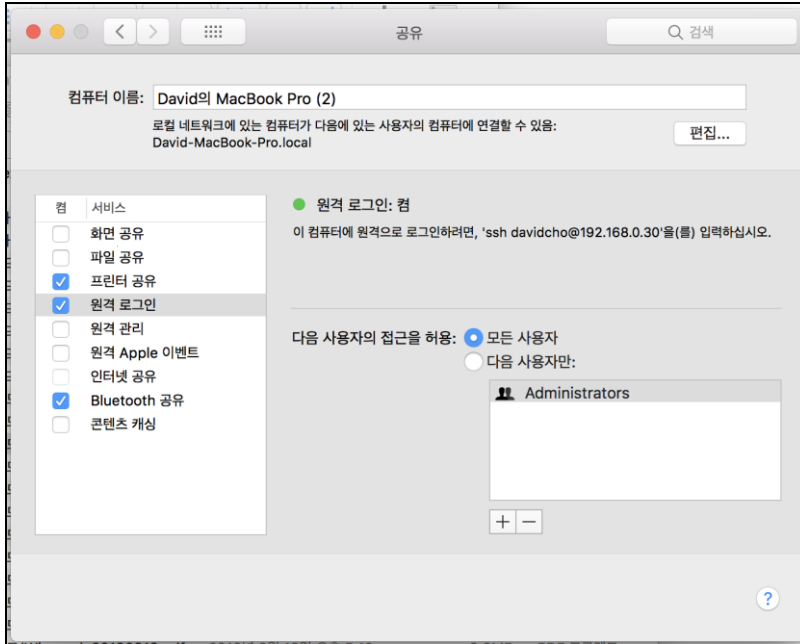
공유

검색

컴퓨터 이름: David의 MacBook Pro (2)

로컬 네트워크에 있는 컴퓨터가 다음에 있는 사용자의 컴퓨터에 연결할 수 있음:
David-MacBook-Pro.local

편집...

| 켬 | 서비스 |
|---|---|
| ☐ | 화면 공유 |
| ☐ | 파일 공유 |
| ☑ | 프린터 공유 |
| ☑ | 원격 로그인 |
| ☐ | 원격 관리 |
| ☐ | 원격 Apple 이벤트 |
| ☐ | 인터넷 공유 |
| ☑ | Bluetooth 공유 |
| ☐ | 콘텐츠 캐싱 |

원격 로그인: 켬

이 컴퓨터에 원격으로 로그인하려면, 'ssh davidcho@192.168.0.30'을(를) 입력하십시오.

다음 사용자의 접근을 허용: 모든 사용자
다음 사용자만:

Administrators

+ −

?